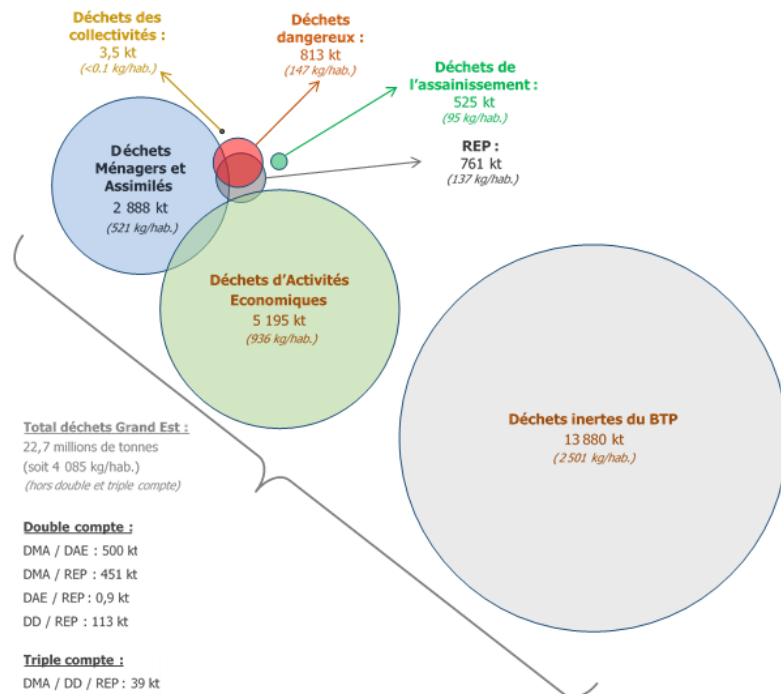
Déchets des collectivités :
3,5 kt
(<0.1 kg/hab.)

Déchets dangereux :
813 kt
(147 kg/hab.)

Déchets de l'assainissement :
525 kt
(95 kg/hab.)

REP :
761 kt
(137 kg/hab.)

Déchets Ménagers et Assimilés
2 888 kt
(521 kg/hab.)

Déchets d'Activités Economiques
5 195 kt
(936 kg/hab.)

Déchets inertes du BTP
13 880 kt
(2 501 kg/hab.)

Total déchets Grand Est :
22,7 millions de tonnes
(soit 4 085 kg/hab.)
(hors double et triple compte)

Double compte :
DMA / DAE : 500 kt
DMA / REP : 451 kt
DAE / REP : 0,9 kt
DD / REP : 113 kt

Triple compte :
DMA / DD / REP : 39 kt